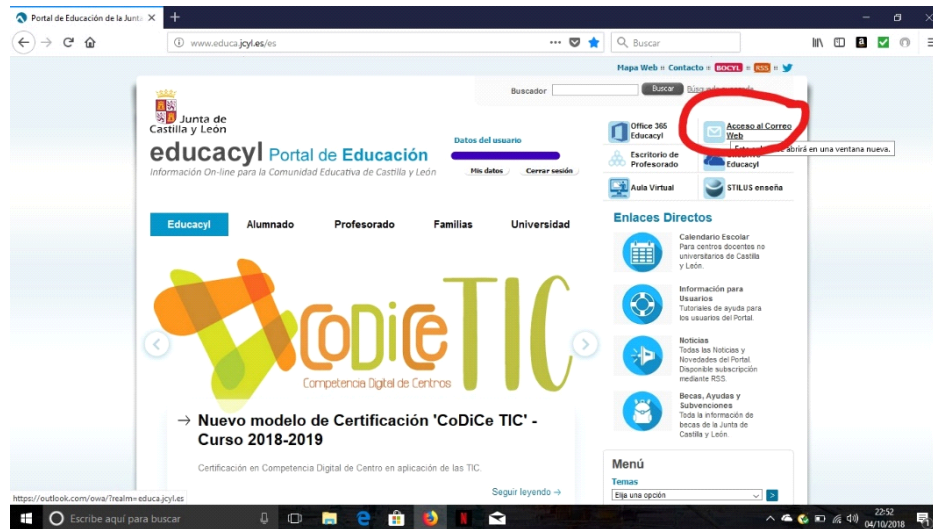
Portal de Educación de la Junta

www.educa.jcyl.es/es

Buscar

Mapa Web | Contacto | BOCYL | RSS

Buscador Buscar Búsqueda avanzada

Junta de Castilla y León

educacyl Portal de Educación

Información On-line para la Comunidad Educativa de Castilla y León

Datos del usuario

Mis datos Cerrar sesión

Office 365 Educacyl

Acceso al Correo Web

Este enlace se abrirá en una ventana nueva.

Escritorio de Profesorado

Educacyl

Aula Virtual

STILUS enseña

Educacyl Alumnado Profesorado Familias Universidad

CoDiCe TIC

Competencia Digital de Centros

→ Nuevo modelo de Certificación 'CoDiCe TIC' - Curso 2018-2019

Certificación en Competencia Digital de Centro en aplicación de las TIC.

Seguir leyendo →

Enlaces Directos

Calendario Escolar
Para centros docentes no universitarios de Castilla y León.

Información para Usuarios
Tutoriales de ayuda para los usuarios del Portal.

Noticias
Todas las Noticias y Novedades del Portal. Disponible subscripción mediante RSS.

Becas, Ayudas y Subvenciones
Toda la información de becas de la Junta de Castilla y León.

Menú

Temas

Elija una opción

https://outlook.com/owa/?realm=educa.jcyl.es

Escribe aquí para buscar

22:52
04/10/2018